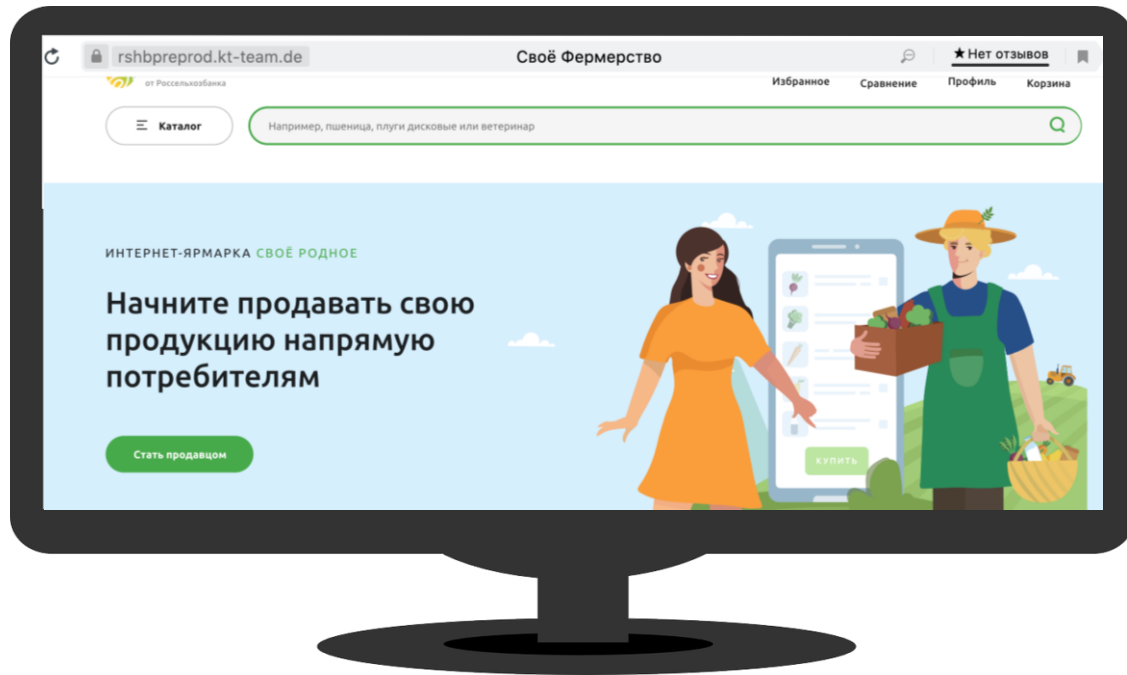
rshbpreprod.kt-team.de

Своё Фермерство

★Нет отзывов

от Россельхозбанка

Избранное

Сравнение

Профиль

Корзина

Каталог

Например, пшеница, плуги дисковые или ветеринар

ИНТЕРНЕТ-ЯРМАРКА СВОЁ РОДНОЕ

Начните продавать свою продукцию напрямую потребителям

Стать продавцом

КУПИТЬ